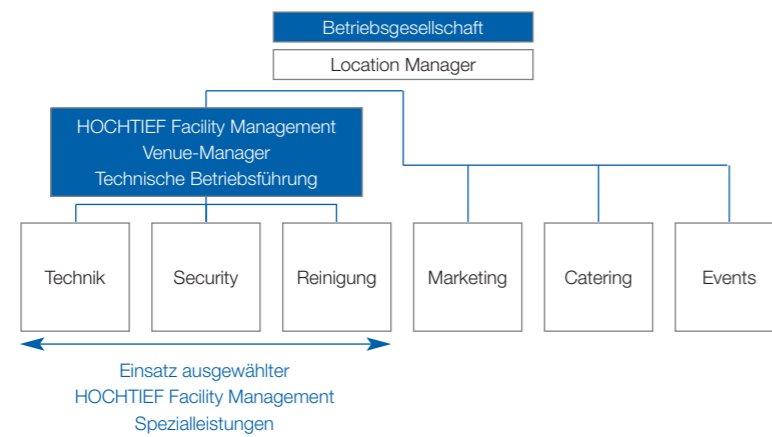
Betriebsgesellschaft

Location Manager

HOCHTIEF Facility Management
Venue-Manager
Technische Betriebsführung

Technik

Security

Reinigung

Marketing

Catering

Events

Einsatz ausgewählter
HOCHTIEF Facility Management
Spezialleistungen